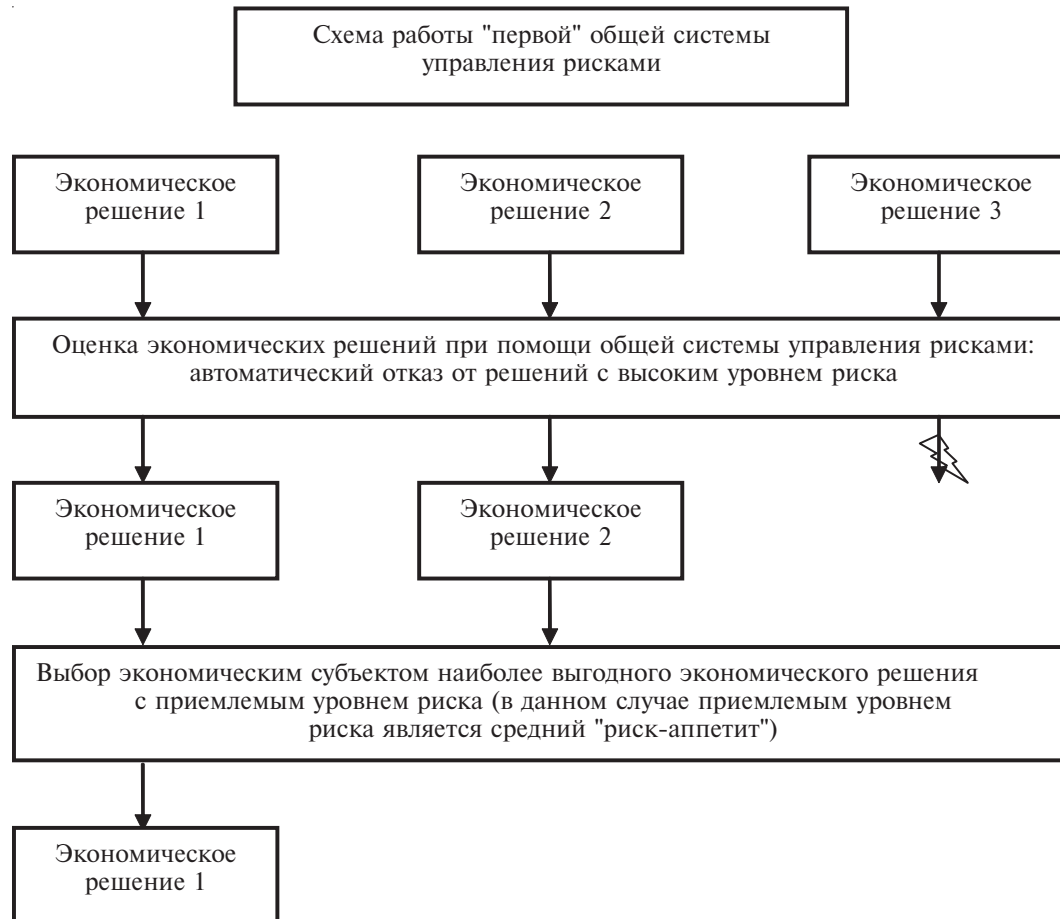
Схема работы "первой" общей системы управления рисками

Экономическое решение 1

Экономическое решение 2

Экономическое решение 3

Оценка экономических решений при помощи общей системы управления рисками: автоматический отказ от решений с высоким уровнем риска

Экономическое решение 1

Экономическое решение 2

Выбор экономическим субъектом наиболее выгодного экономического решения с приемлемым уровнем риска (в данном случае приемлемым уровнем риска является средний "риск-аппетит")

Экономическое решение 1